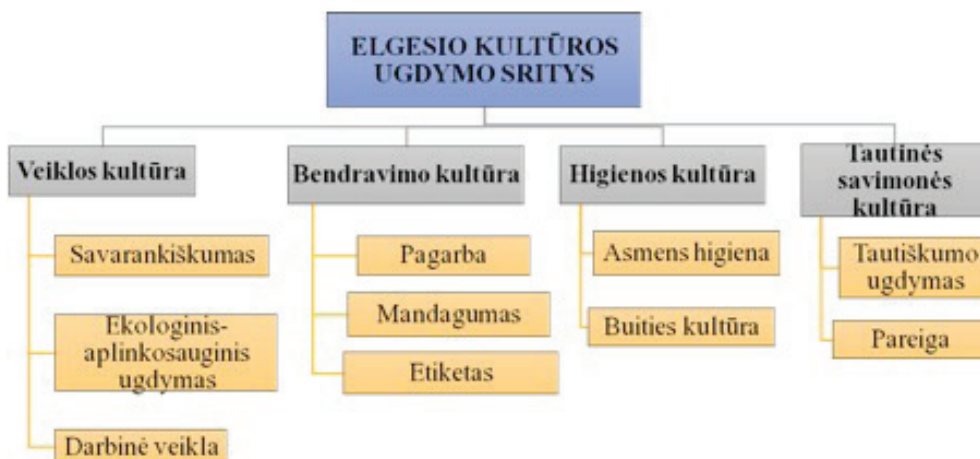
ELGESIO KULTŪROS UGDYMO SRITYS

Veiklos kultūra

Savarankiškumas

Ekologinis-aplinkosauginis ugdymas

Darbinė veikla

Bendravimo kultūra

Pagarba

Mandagumas

Etiketas

Higienos kultūra

Asmens higiena

Buities kultūra

Tautinės savimonės kultūra

Tautiškumo ugdymas

Pareiga